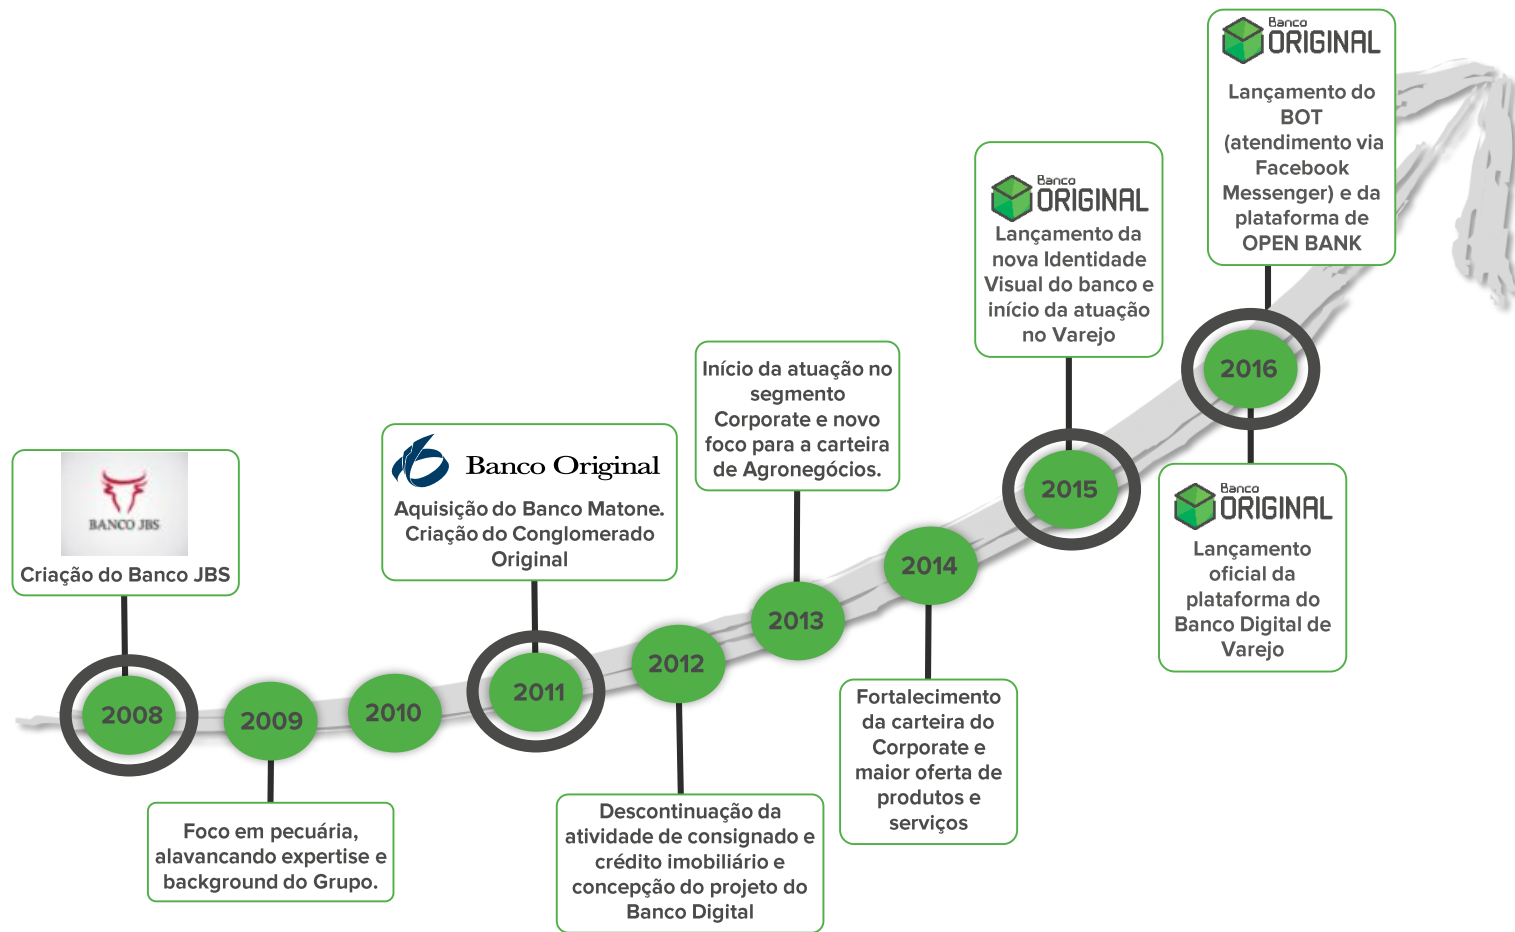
BANCO JBS
Criação do Banco JBS

2008

2009

Foco em pecuária, alavancando expertise e background do Grupo.

2010

Banco Original
Aquisição do Banco Matone. Criação do Conglomerado Original

2011

2012

Descontinuação da atividade de consignado e crédito imobiliário e concepção do projeto do Banco Digital

Início da atuação no segmento Corporate e novo foco para a carteira de Agronegócios.

2013

2014

Fortalecimento da carteira do Corporate e maior oferta de produtos e serviços

Banco ORIGINAL
Lançamento da nova Identidade Visual do banco e início da atuação no Varejo

2015

Banco ORIGINAL
Lançamento do BOT (atendimento via Facebook Messenger) e da plataforma de OPEN BANK

2016

Banco ORIGINAL
Lançamento oficial da plataforma do Banco Digital de Varejo